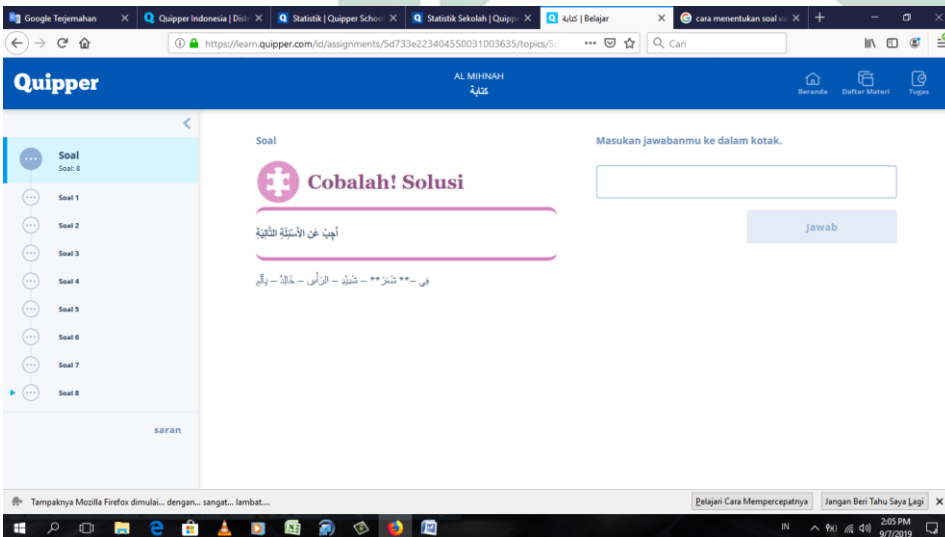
Google Terjemahan
Quipper Indonesia | Dist
Statistik | Quipper School
Statistik Sekolah | Quipp
كتابة | Belajar
cara menentukan soal va

https://learn.quipper.com/id/assignments/5d733e223404550031003635/topics/5c

Cari

Quipper

AL MIHNAH
كتابة

Beranda
Daftar Materi
Tugas

Soal
Soal: 8
Soal 1
Soal 2
Soal 3
Soal 4
Soal 5
Soal 6
Soal 7
Soal 8

saran

Soal

Cobalah! Solusi

أجِبْ عَنِ الأَسْئِلَةِ التَّالِيَةِ

فِي **-- شَعْرٌ** – شَدِيْدٌ – الرَّأْسِ – خَالِدٌ – بِأَلَمٍ

Masukan jawabanmu ke dalam kotak.

Jawab

Tampaknya Mozilla Firefox dimulai... dengan... sangat... lambat...

Pelajari Cara Mempercepatnya
Jangan Beri Tahu Saya Lagi

IN
2:05 PM
9/7/2019